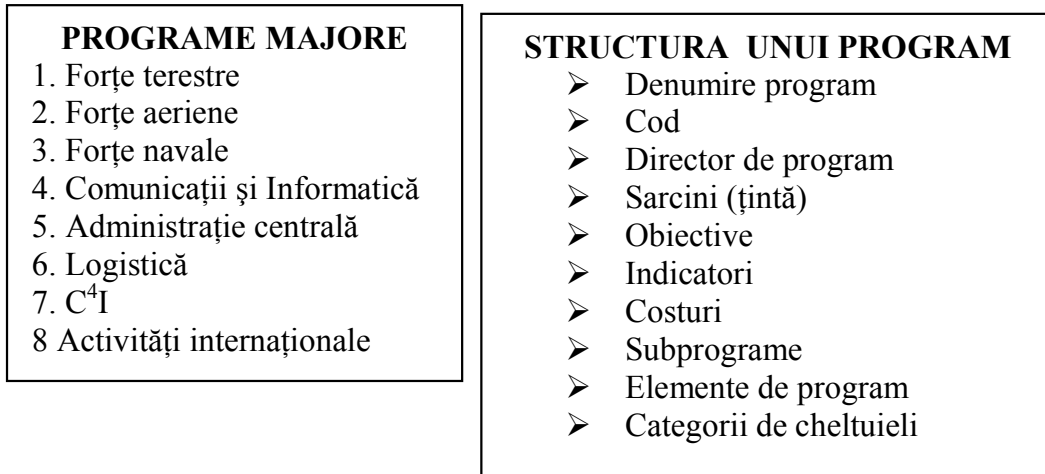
PROGRAME MAJORE
1. Forțe terestre
2. Forțe aeriene
3. Forțe navale
4. Comunicații şi Informatică
5. Administrație centrală
6. Logistică
7. $C^4I$
8 Activități internaționale

STRUCTURA UNUI PROGRAM
➢ Denumire program
➢ Cod
➢ Director de program
➢ Sarcini (țintă)
➢ Obiective
➢ Indicatori
➢ Costuri
➢ Subprograme
➢ Elemente de program
➢ Categorii de cheltuieli